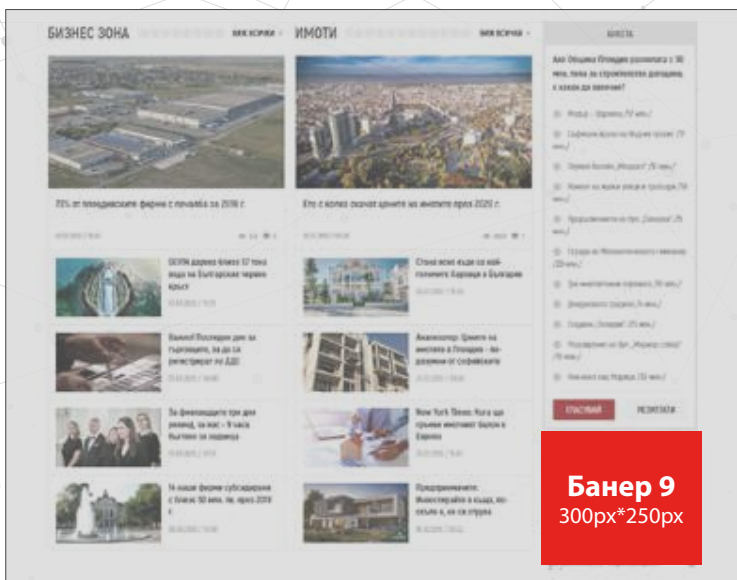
БИЗНЕС ЗОНА

виж всички

ИМОТИ

виж всички

АНКЕТА

Ако Община Пловдив разполага с 30 млн. лева за строителство днешна, с какво да започне?

Мост - Одрина (70 млн.)

Софийски възел на Модерн театър (75 млн.)

Първия бизнес „Модерн" (35 млн.)

Жилище на жилищни имоти в градовете (78 млн.)

Продължението на бул. „Свобода" (85 млн.)

Гараж на Математическата гимназия (30 млн.)

Зелени пространства (90 млн.)

Ученически градини (6 млн.)

Градина „Отдих" (25 млн.)

Разширение на бул. „Марица" (50 млн.)

Нов мост над Марица (30 млн.)

ГЛАСУВАЙ

РЕЗУЛТАТИ

75% от пловдивските фирми с печалба за 2018 г.

Кто с колко скочат цените на имотите през 2020 г.

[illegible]

Стана ясно къде са най-големите Карапци в България

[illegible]

Анализатор: Цените на имотите в Пловдив - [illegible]

За фамилиите при два режима, за нас - 9 часа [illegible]

New York Times: Кога ще срине имотният балон в Европа

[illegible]

Предприемачи: Инвестирайте в къща, не-съм а, не са струва

Банер 9
300px*250px